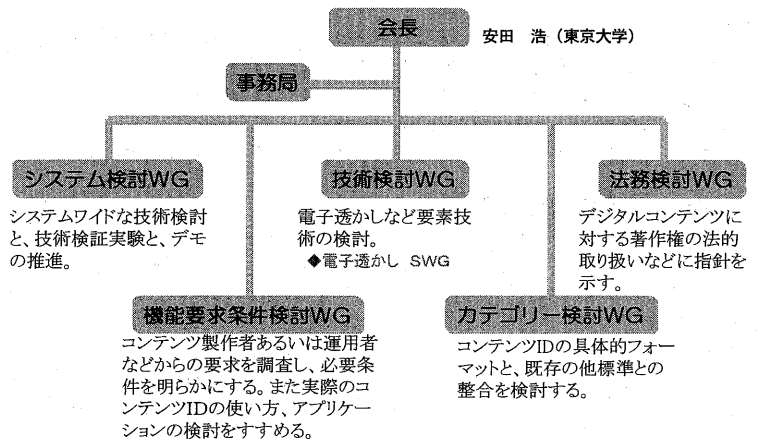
会長

安田　浩（東京大学）

事務局

システム検討WG

システムワイドな技術検討と、技術検証実験と、デモの推進。

技術検討WG

電子透かしなど要素技術の検討。

◆電子透かし　SWG

法務検討WG

デジタルコンテンツに対する著作権の法的取り扱いなどに指針を示す。

機能要求条件検討WG

コンテンツ製作者あるいは運用者などからの要求を調査し、必要条件を明らかにする。また実際のコンテンツIDの使い方、アプリケーションの検討をすすめる。

カテゴリー検討WG

コンテンツIDの具体的フォーマットと、既存の他標準との整合を検討する。